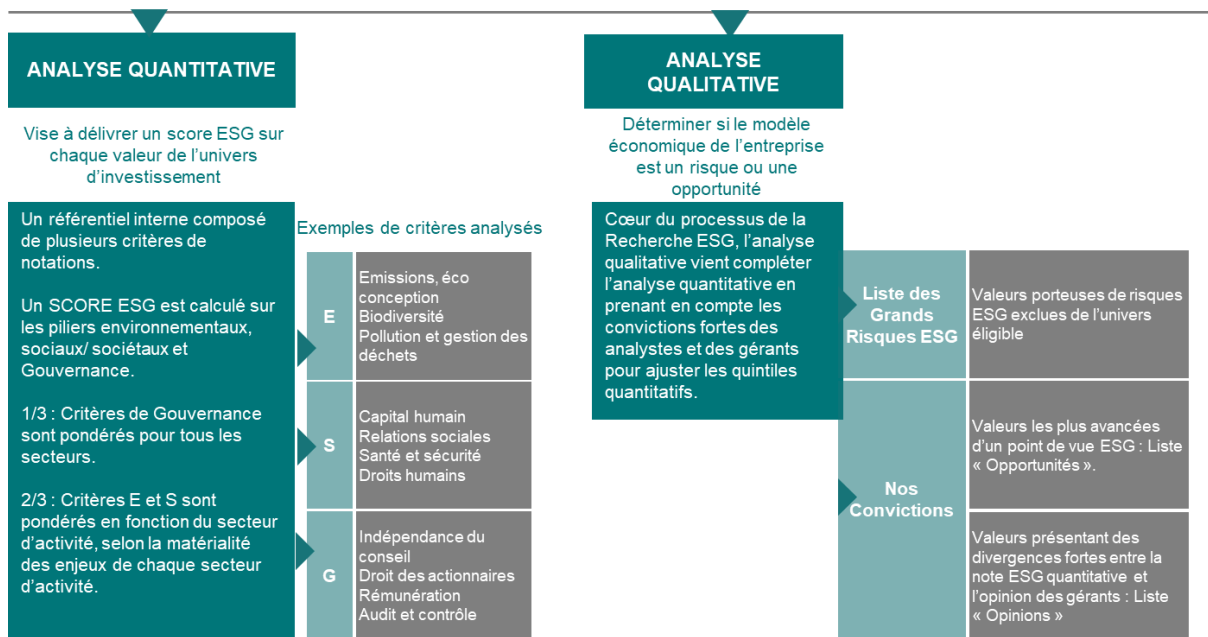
ANALYSE QUANTITATIVE

Vise à délivrer un score ESG sur chaque valeur de l'univers d'investissement

Un référentiel interne composé de plusieurs critères de notations.

Un SCORE ESG est calculé sur les piliers environnementaux, sociaux/ sociétaux et Gouvernance.

1/3 : Critères de Gouvernance sont pondérés pour tous les secteurs.

2/3 : Critères E et S sont pondérés en fonction du secteur d'activité, selon la matérialité des enjeux de chaque secteur d'activité.

Exemples de critères analysés

| | |
|---|---|
| E | Emissions, éco conception<br>Biodiversité<br>Pollution et gestion des déchets |
| S | Capital humain<br>Relations sociales<br>Santé et sécurité<br>Droits humains |
| G | Indépendance du conseil<br>Droit des actionnaires<br>Rémunération<br>Audit et contrôle |

ANALYSE QUALITATIVE

Déterminer si le modèle économique de l'entreprise est un risque ou une opportunité

Cœur du processus de la Recherche ESG, l'analyse qualitative vient compléter l'analyse quantitative en prenant en compte les convictions fortes des analystes et des gérants pour ajuster les quintiles quantitatifs.

| | |
|---|---|
| Liste des Grands Risques ESG | Valeurs porteuses de risques ESG exclues de l'univers éligible |
| Nos Convictions | Valeurs les plus avancées d'un point de vue ESG : Liste « Opportunités ». |
| | Valeurs présentant des divergences fortes entre la note ESG quantitative et l'opinion des gérants : Liste « Opinions » |